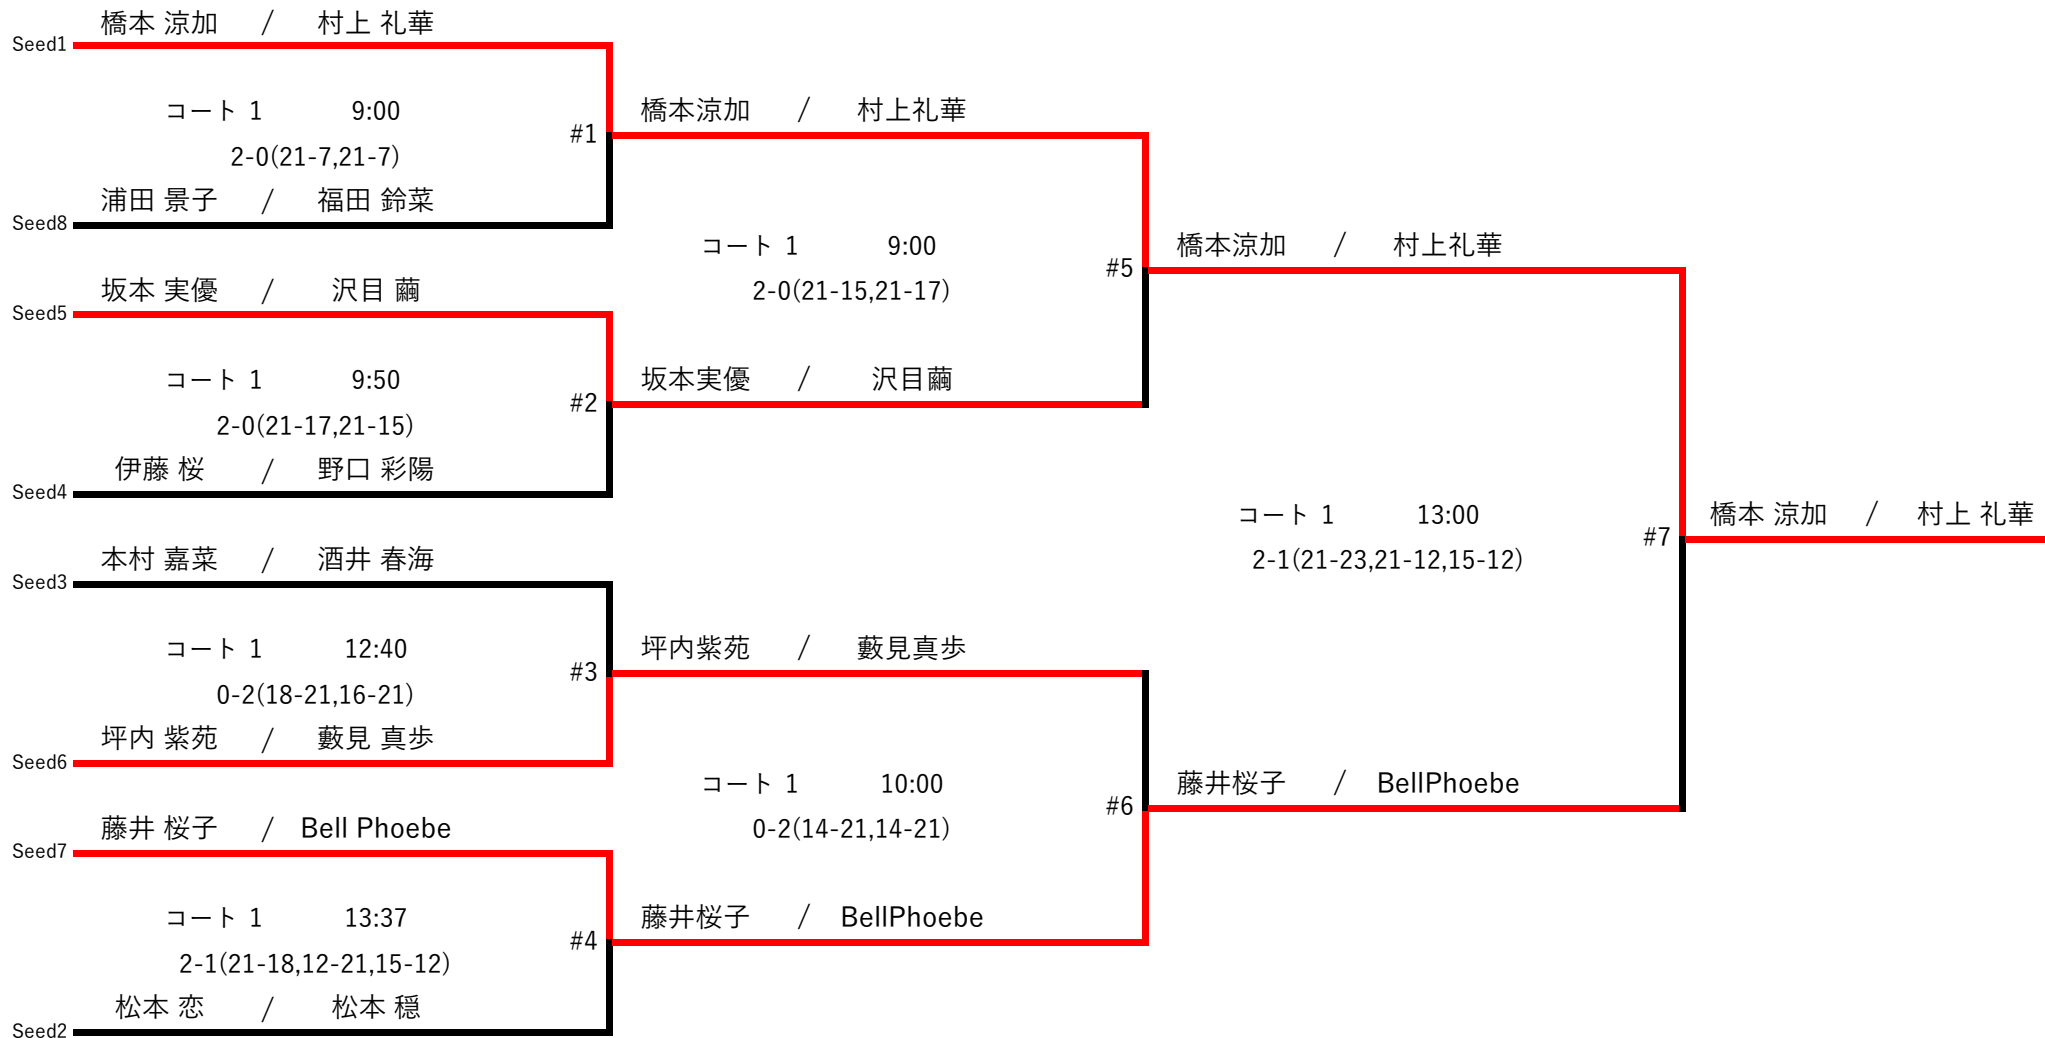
橋本 涼加 / 村上 礼華
Seed1
コート 1 9:00
2-0(21-7,21-7)
#1
浦田 景子 / 福田 鈴菜
Seed8

橋本涼加 / 村上礼華

コート 1 9:00
2-0(21-15,21-17)
#5

橋本涼加 / 村上礼華

坂本 実優 / 沢目 繭
Seed5
コート 1 9:50
2-0(21-17,21-15)
#2
伊藤 桜 / 野口 彩陽
Seed4

坂本実優 / 沢目繭

コート 1 13:00
2-1(21-23,21-12,15-12)
#7
橋本 涼加 / 村上 礼華

本村 嘉菜 / 酒井 春海
Seed3
コート 1 12:40
0-2(18-21,16-21)
#3
坪内 紫苑 / 藪見 真歩
Seed6

坪内紫苑 / 藪見真歩

コート 1 10:00
0-2(14-21,14-21)
#6

藤井桜子 / BellPhoebe

藤井 桜子 / Bell Phoebe
Seed7
コート 1 13:37
2-1(21-18,12-21,15-12)
#4
松本 恋 / 松本 穏
Seed2

藤井桜子 / BellPhoebe